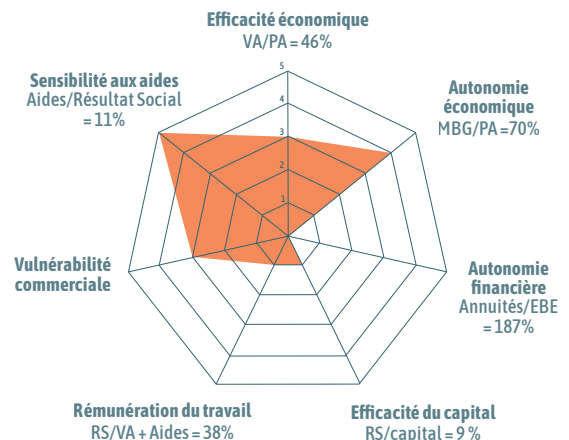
Efficacité économique
VA/PA = 46%

5
4
3
2
1

Autonomie économique
MBG/PA =70%

Sensibilité aux aides
Aides/Résultat Social = 11%

Vulnérabilité commerciale

Autonomie financière
Annuités/EBE = 187%

Rémunération du travail
RS/VA + Aides = 38%

Efficacité du capital
RS/capital = 9 %